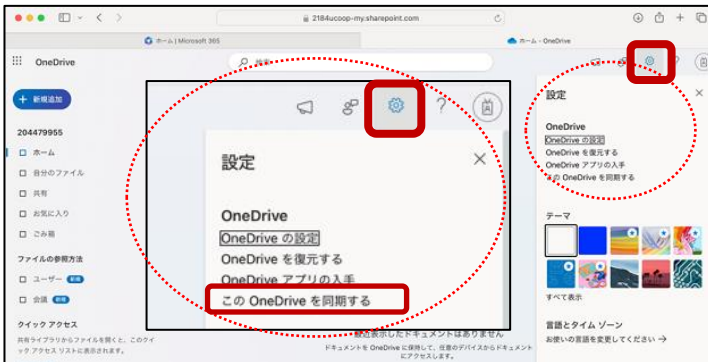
2184ucoop-my.sharepoint.com

ホーム | Microsoft 365

ホーム - OneDrive

OneDrive

検索

+ 新規追加

204479955

ホーム

自分のファイル

共有

お気に入り

ごみ箱

ファイルの参照方法

ユーザー 新規

会議 新規

クイック アクセス

共有ライブラリからファイルを開くと、このクイック アクセス リストに表示されます。

設定

OneDrive

OneDrive の設定

OneDrive を復元する

OneDrive アプリの入手

この OneDrive を同期する

最近表示したドキュメントはありません

ドキュメントを OneDrive に保存して、任意のデバイスからドキュメントにアクセスします。

設定

OneDrive

OneDrive の設定

OneDrive を復元する

OneDrive アプリの入手

この OneDrive を同期する

テーマ

すべて表示

言語とタイム ゾーン

お使いの言語を変更してください →